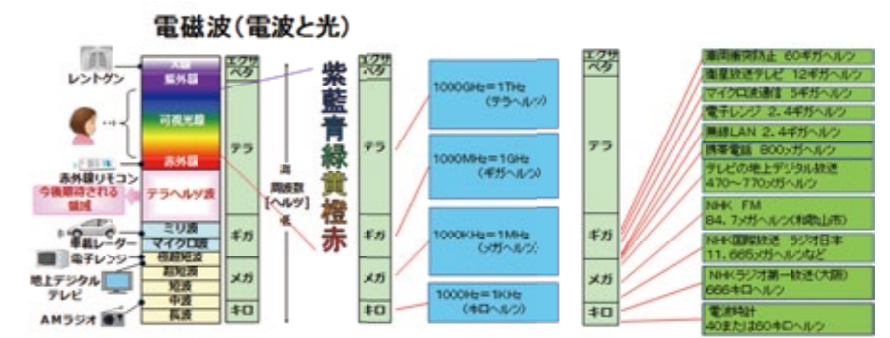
電磁波(電波と光)

レントゲン

赤外線リモコン

今後期待される領域

車載レーダー

電子レンジ

地上デジタルテレビ

AMラジオ

X線

紫外線

可視光線

赤外線

テラヘルツ波

ミリ波

マイクロ波

超短波

短波

中波

長波

エクサ

ペタ

テラ

ギガ

メガ

キロ

高

周波数[ヘルツ]

低

紫

藍

青

緑

黄

橙

赤

エクサ

ペタ

テラ

ギガ

メガ

キロ

1000GHz=1THz (テラヘルツ)

1000MHz=1GHz (ギガヘルツ)

1000KHz=1MHz (メガヘルツ)

1000Hz=1KHz (キロヘルツ)

エクサ

ペタ

テラ

ギガ

メガ

キロ

車両衝突防止 60ギガヘルツ

衛星放送テレビ 12ギガヘルツ

マイクロ波通信 5ギガヘルツ

電子レンジ 2.4ギガヘルツ

無線LAN 2.4ギガヘルツ

携帯電話 800メガヘルツ

テレビの地上デジタル放送 470~770メガヘルツ

NHK FM 84.7メガヘルツ(和歌山市)

NHK国際放送 ラジオ日本 11.665メガヘルツなど

NHKラジオ第一放送(大阪) 666キロヘルツ

電波時計 40または60キロヘルツ